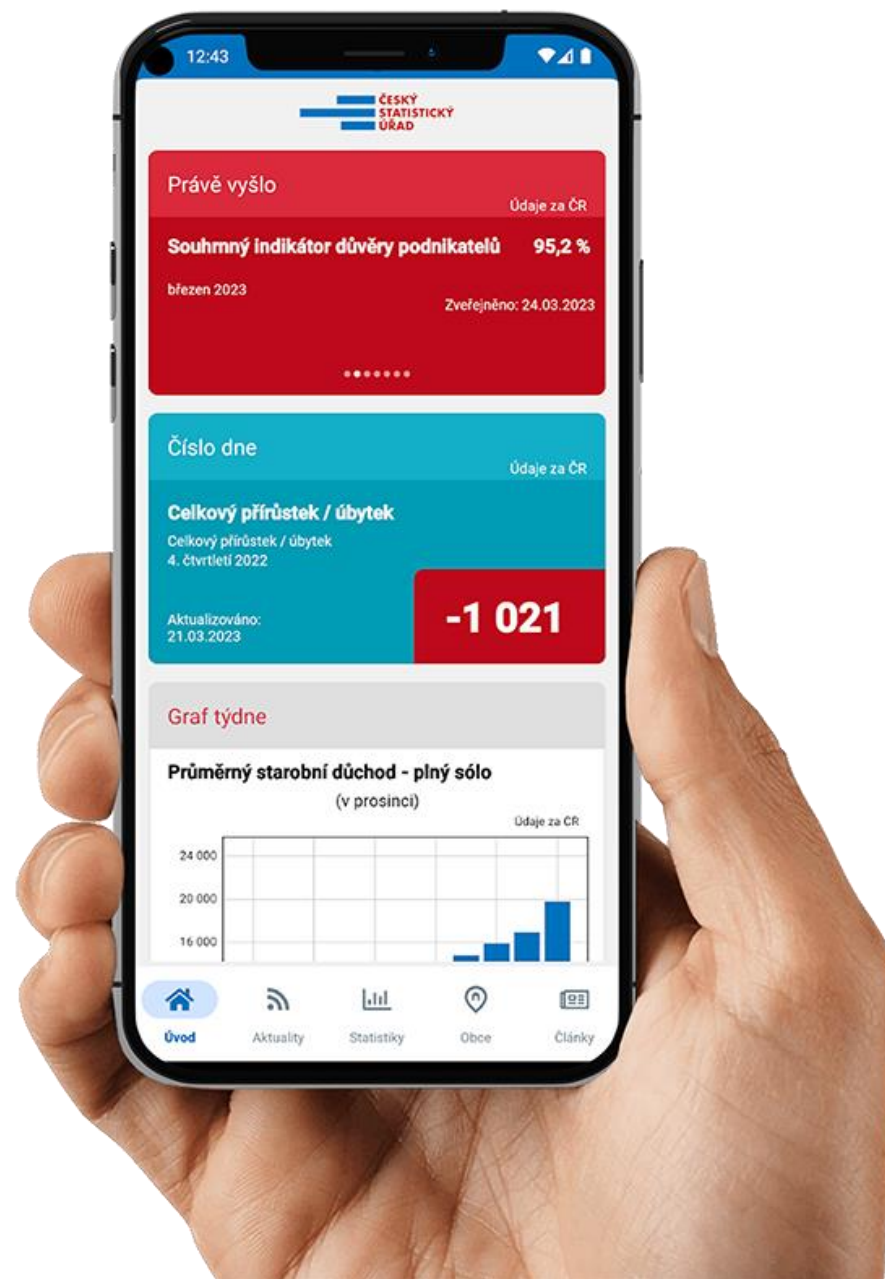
12:43

ČESKÝ STATISTICKÝ ÚŘAD

Právě vyšlo

Údaje za ČR

Souhrnný indikátor důvěry podnikatelů 95,2 %

březen 2023

Zveřejněno: 24.03.2023

Číslo dne

Údaje za ČR

Celkový přírůstek / úbytek

Celkový přírůstek / úbytek
4. čtvrtletí 2022

Aktualizováno:
21.03.2023

-1 021

Graf týdne

Průměrný starobní důchod - plný sólo

(v prosinci)

Údaje za ČR

24 000
20 000
16 000

Úvod
Aktuality
Statistiky
Obce
Články